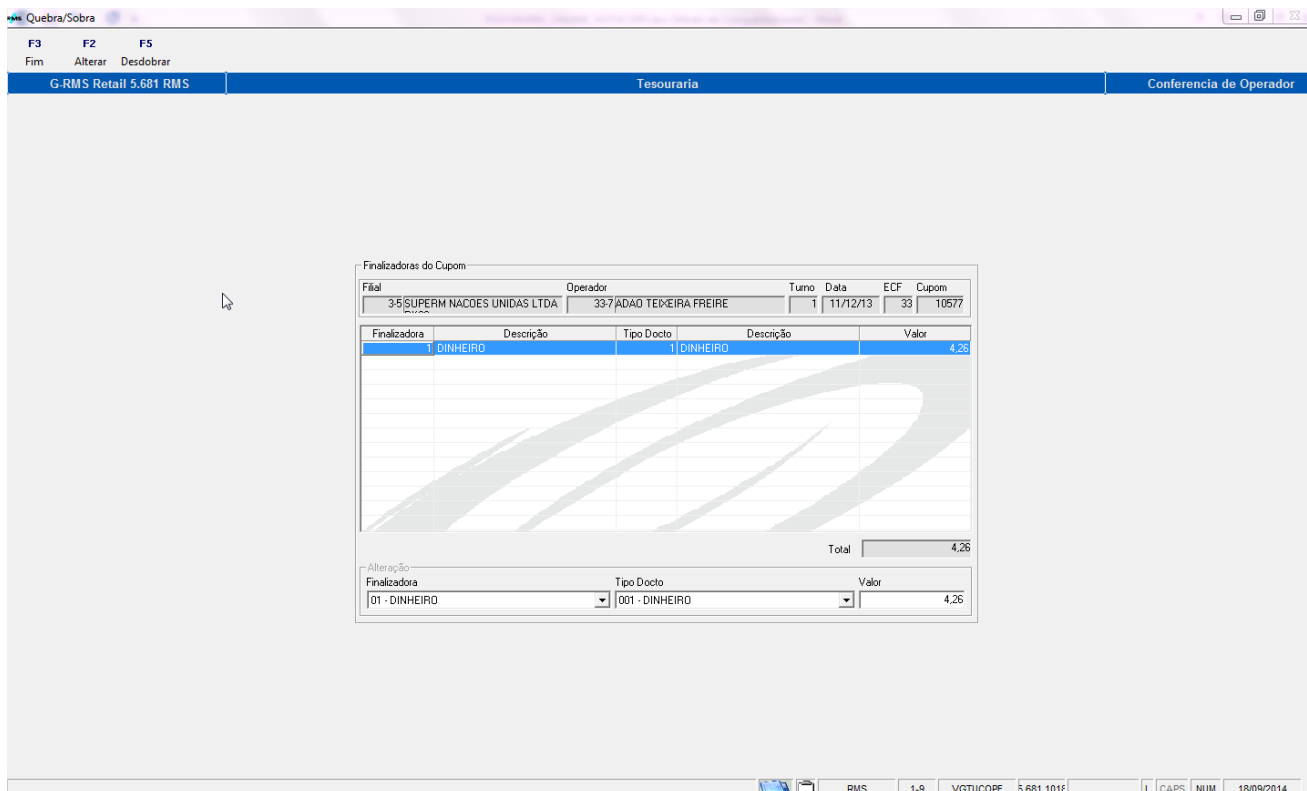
RMS Quebra/Sobra

F3 Fim
F2 Alterar
F5 Desdobrar

G-RMS Retail 5.681 RMS
Tesouraria
Conferencia de Operador

Finalizadoras do Cupom

| Filial | Operador | Turno | Data | ECF | Cupom |
|---|---|---|---|---|---|
| 3-5 SUPERM NACOES UNIDAS LTDA | 33-7 ADAO TEIXEIRA FREIRE | 1 | 11/12/13 | 33 | 10577 |

| Finalizadora | Descrição | Tipo Docto | Descrição | Valor |
|---|---|---|---|---|
| 1 | DINHEIRO | 1 | DINHEIRO | 4,26 |

Total 4,26

Alteração
Finalizadora
01 - DINHEIRO
Tipo Docto
001 - DINHEIRO
Valor
4,26

RMS | 1-9 | VGTUCOPE | 5.681.1018 | CAPS | NUM | 18/09/2014